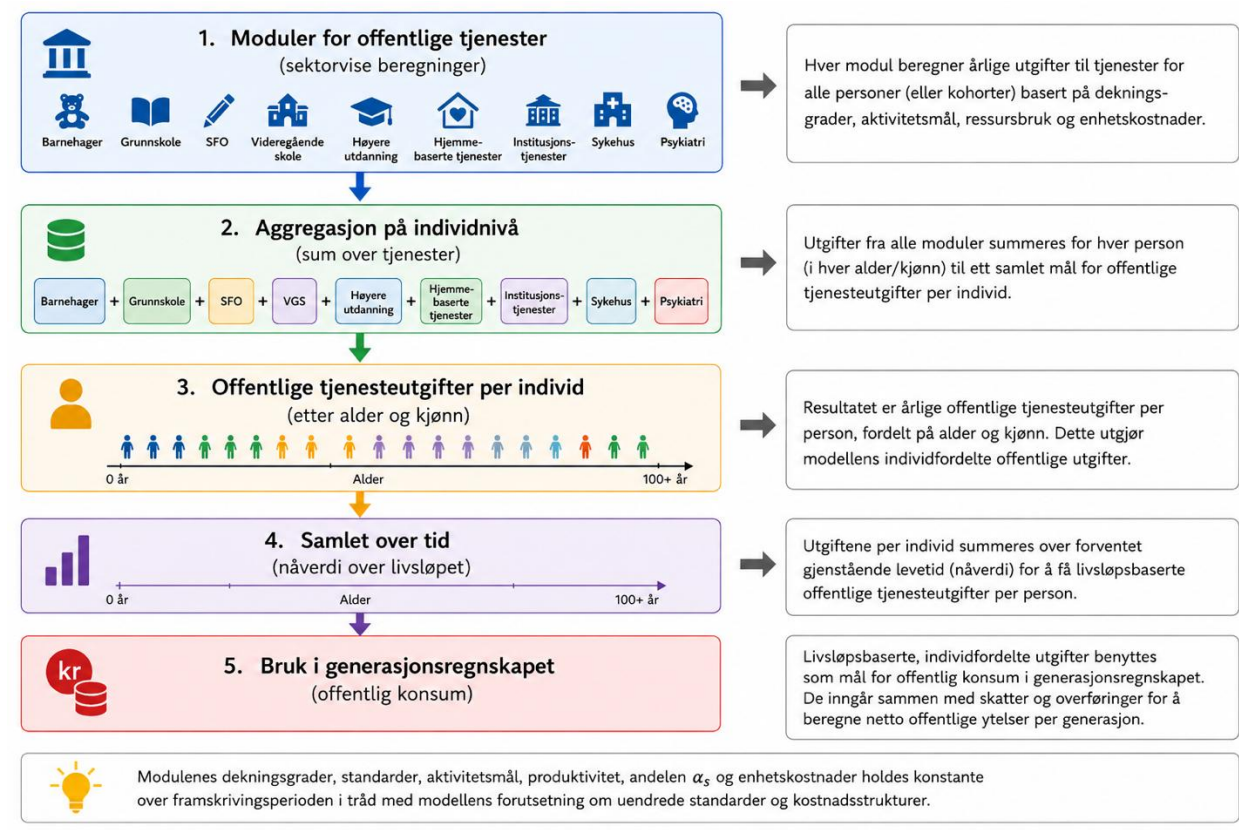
1. Moduler for offentlige tjenester
(sektorvise beregninger)

Barnehager Grunnskole SFO Videregående skole Høyere utdanning Hjemmebaserte tjenester Institusjonstjenester Sykehus Psykiatri

Hver modul beregner årlige utgifter til tjenester for alle personer (eller kohorter) basert på dekningsgrader, aktivitetsmål, ressursbruk og enhetskostnader.

2. Aggregasjon på individnivå
(sum over tjenester)

Barnehager + Grunnskole + SFO + VGS + Høyere utdanning + Hjemmebaserte tjenester + Institusjonstjenester + Sykehus + Psykiatri

Utgifter fra alle moduler summeres for hver person (i hver alder/kjønn) til ett samlet mål for offentlige tjenesteutgifter per individ.

3. Offentlige tjenesteutgifter per individ
(etter alder og kjønn)

0 år Alder 100+ år

Resultatet er årlige offentlige tjenesteutgifter per person, fordelt på alder og kjønn. Dette utgjør modellens individfordelte offentlige utgifter.

4. Samlet over tid
(nåverdi over livsløpet)

0 år Alder 100+ år

Utgiftene per individ summeres over forventet gjenstående levetid (nåverdi) for å få livsløpsbaserte offentlige tjenesteutgifter per person.

kr

5. Bruk i generasjonsregnskapet
(offentlig konsum)

Livsløpsbaserte, individfordelte utgifter benyttes som mål for offentlig konsum i generasjonsregnskapet. De inngår sammen med skatter og overføringer for å beregne netto offentlige ytelser per generasjon.

Modulenes dekningsgrader, standarder, aktivitetsmål, produktivitet, andelen $\alpha_s$ og enhetskostnader holdes konstante over framskrivingsperioden i tråd med modellens forutsetning om uendrede standarder og kostnadsstrukturer.